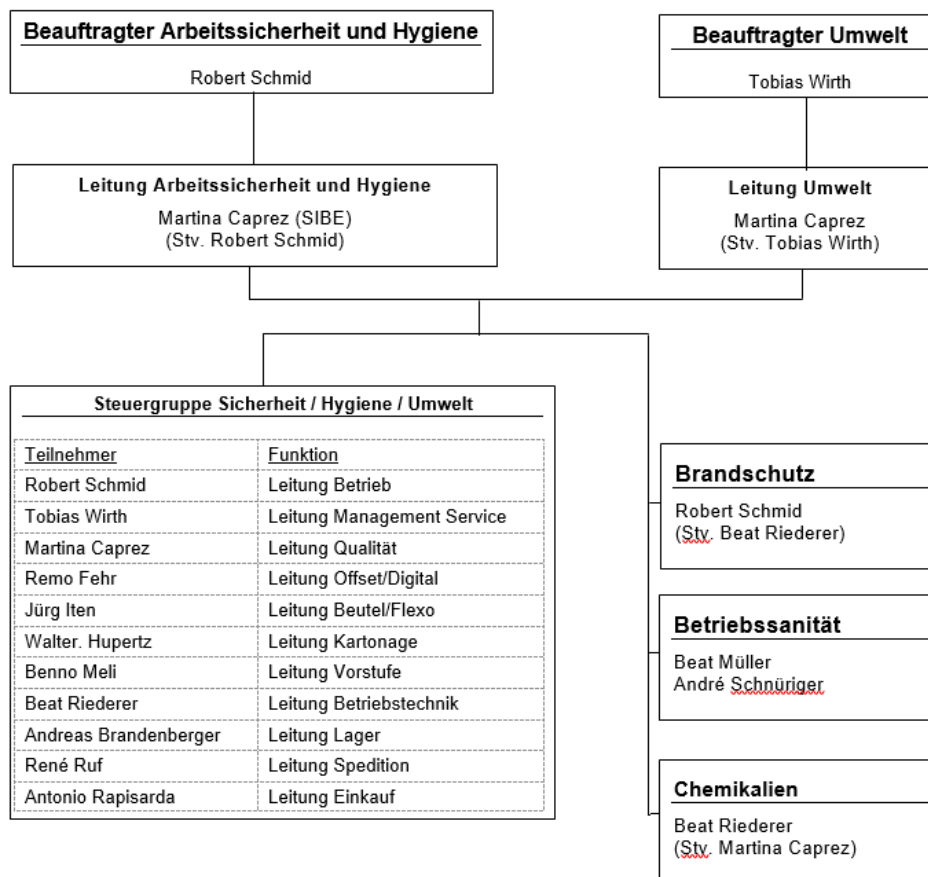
Beauftragter Arbeitssicherheit und Hygiene

Robert Schmid

Beauftragter Umwelt

Tobias Wirth

Leitung Arbeitssicherheit und Hygiene

Martina Caprez (SIBE)
(Stv. Robert Schmid)

Leitung Umwelt

Martina Caprez
(Stv. Tobias Wirth)

Steuergruppe Sicherheit / Hygiene / Umwelt

| Teilnehmer | Funktion |
|---|---|
| Robert Schmid | Leitung Betrieb |
| Tobias Wirth | Leitung Management Service |
| Martina Caprez | Leitung Qualität |
| Remo Fehr | Leitung Offset/Digital |
| Jürg Iten | Leitung Beutel/Flexo |
| Walter. Hupertz | Leitung Kartonage |
| Benno Meli | Leitung Vorstufe |
| Beat Riederer | Leitung Betriebstechnik |
| Andreas Brandenberger | Leitung Lager |
| René Ruf | Leitung Spedition |
| Antonio Rapisarda | Leitung Einkauf |

Brandschutz

Robert Schmid
(Stv. Beat Riederer)

Betriebssanität

Beat Müller
André Schnüriger

Chemikalien

Beat Riederer
(Stv. Martina Caprez)